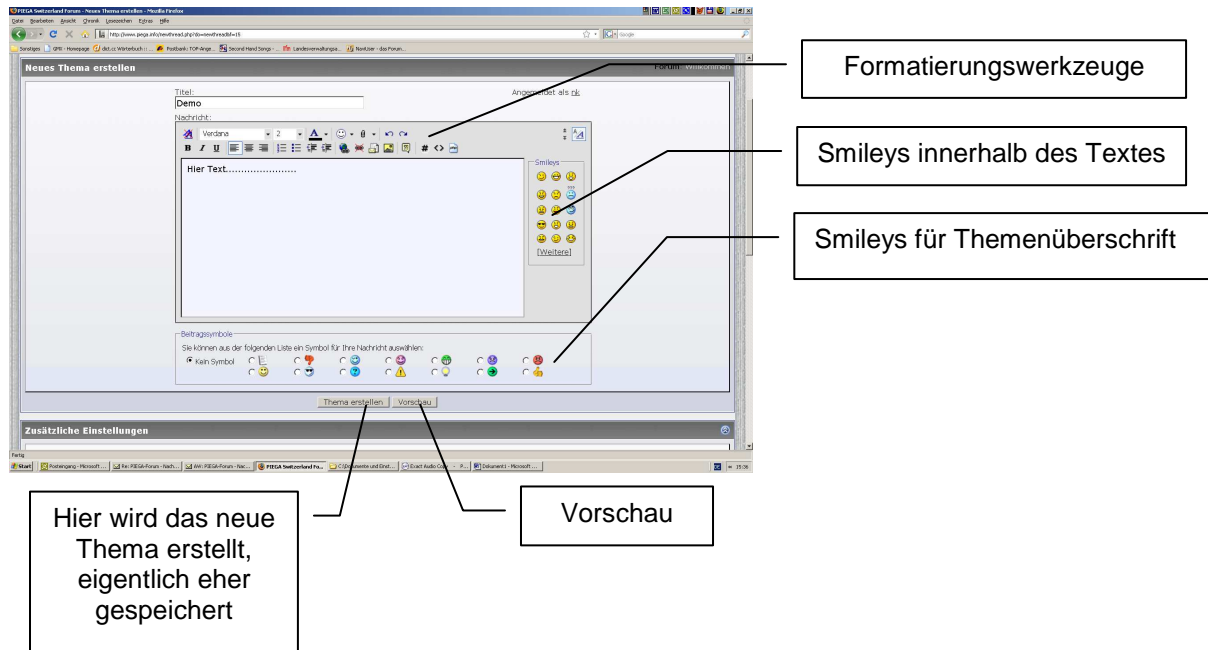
PIEGA Switzerland Forum - Neues Thema erstellen - Mozilla Firefox

Datei Bearbeiten Ansicht Chronik Lesezeichen Extras Hilfe

http://www.piega.info/newthread.php?do=newthread&f=15

Sonstiges GMX - Homepage dict.cc Wörterbuch :: Postbank: TOP-Ange... Second Hand Songs - ... Landesverwaltungsa... NavUser - das Forum...

Neues Thema erstellen

Forum: Willkommen

Titel:

Demo

Angemeldet als nk

Nachricht:

Verdana 2

Hier Text......................

Smileys

[Weitere]

Beitragssymbole

Sie können aus der folgenden Liste ein Symbol für Ihre Nachricht auswählen:

Kein Symbol

Thema erstellen Vorschau

Zusätzliche Einstellungen

Fertig

Start Posteingang - Microsoft ... Re: PIEGA-Forum - Nach... AW: PIEGA-Forum - Nac... PIEGA Switzerland Fo... C:\Dokumente und Einst... Exact Audio Copy - P... Dokument1 - Microsoft ... 15:36

Formatierungswerkzeuge

Smileys innerhalb des Textes

Smileys für Themenüberschrift

Hier wird das neue Thema erstellt, eigentlich eher gespeichert

Vorschau